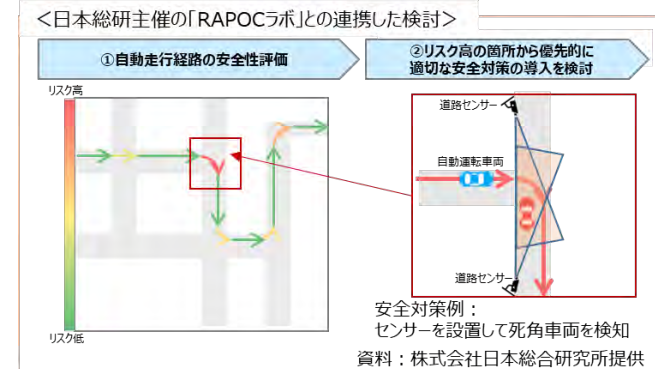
＜日本総研主催の「RAPOCラボ」との連携した検討＞

①自動走行経路の安全性評価

②リスク高の箇所から優先的に適切な安全対策の導入を検討

リスク高

リスク低

道路センサー

自動運転車両

道路センサー

安全対策例：
センサーを設置して死角車両を検知

資料：株式会社日本総合研究所提供